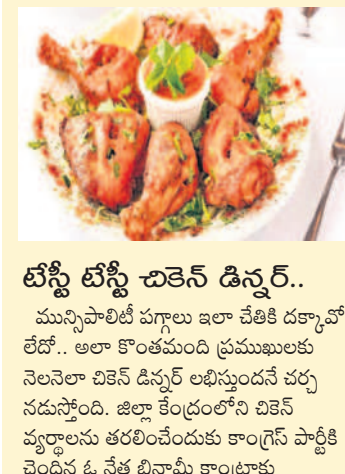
టేస్టీ టేస్టీ చికెన్ డిన్నర్..

మున్సిపాలిటీ పగ్గాలు ఇలా చేతికి దక్కాయో లేదో.. అలా కొంతమంది ప్రముఖులకు నెలనెలా చికెన్ డిన్నర్ లభిస్తుందనే చర్చ నడుస్తోంది. జిల్లా కేంద్రంలోని చికెన్ వ్యర్థాలను తరలించేందుకు కాంగ్రెస్ పార్టీకి చెందిన ఓ నేత బినామీ కాంట్రాక్టు